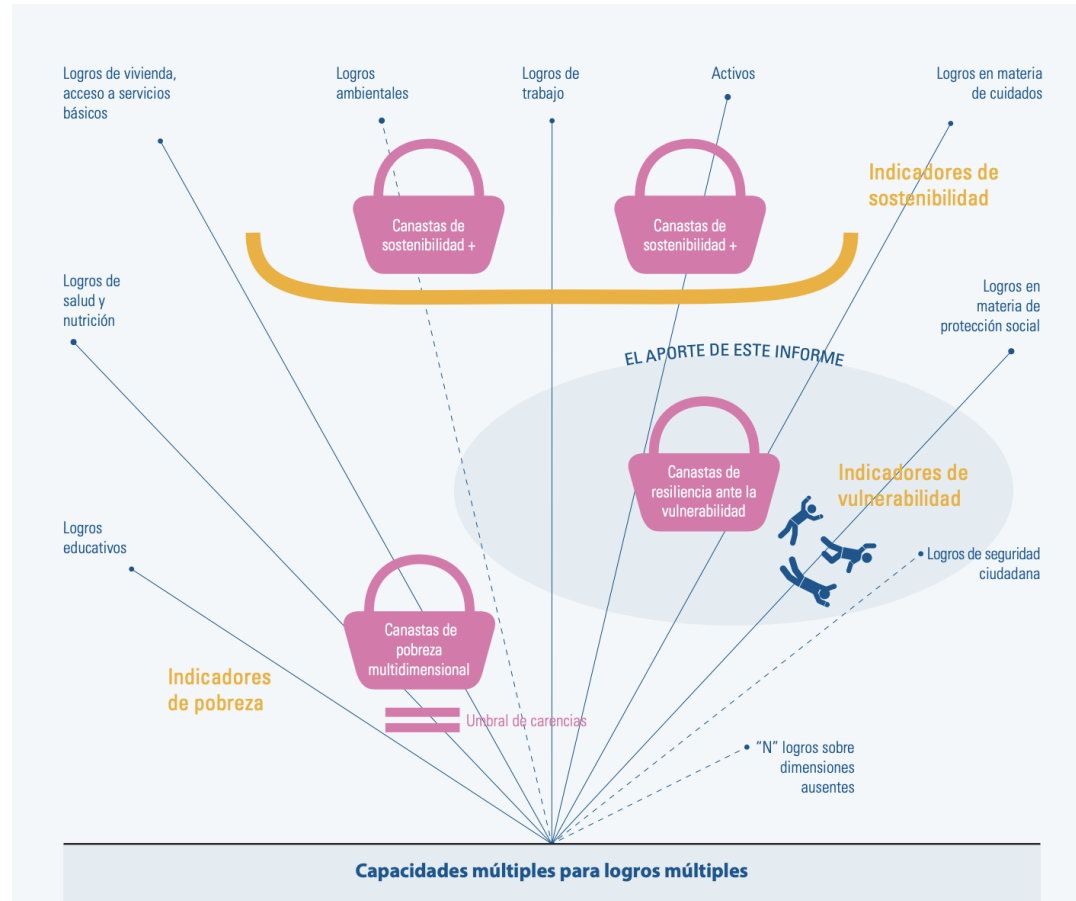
Logros de vivienda, acceso a servicios básicos

Logros ambientales

Logros de trabajo

Activos

Logros en materia de cuidados

Canastas de sostenibilidad +

Canastas de sostenibilidad +

Indicadores de sostenibilidad

Logros de salud y nutrición

Logros en materia de protección social

EL APORTE DE ESTE INFORME

Canastas de resiliencia ante la vulnerabilidad

Indicadores de vulnerabilidad

Logros educativos

Logros de seguridad ciudadana

Canastas de pobreza multidimensional

Indicadores de pobreza

Umbral de carencias

"N" logros sobre dimensiones ausentes

Capacidades múltiples para logros múltiples